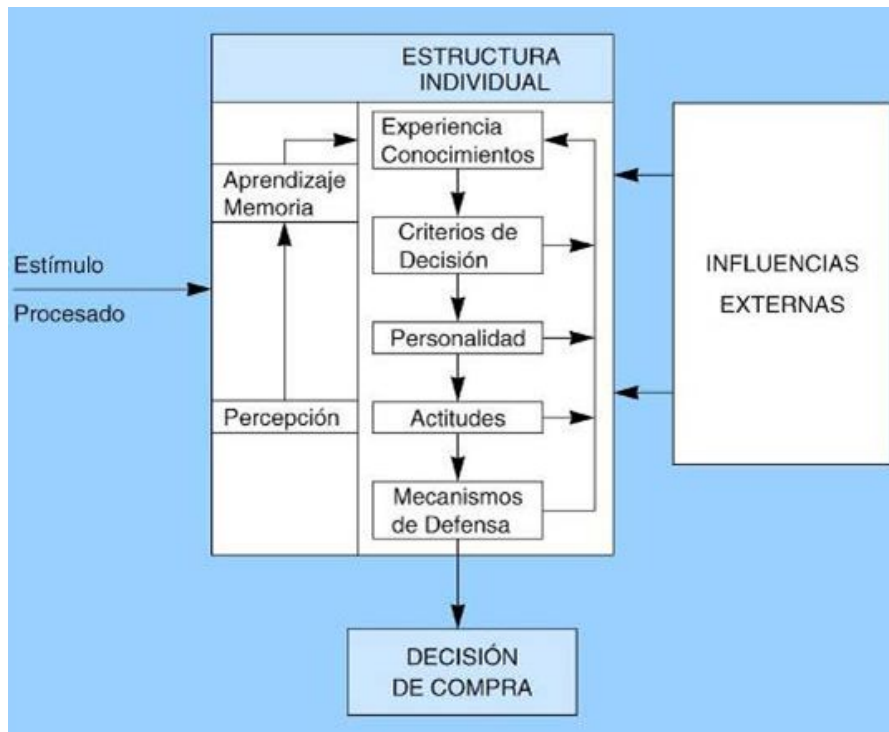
ESTRUCTURA INDIVIDUAL

Estímulo

Procesado

Aprendizaje
Memoria

Percepción

Experiencia
Conocimientos

Criterios de
Decisión

Personalidad

Actitudes

Mecanismos
de Defensa

INFLUENCIAS
EXTERNAS

DECISIÓN
DE COMPRA